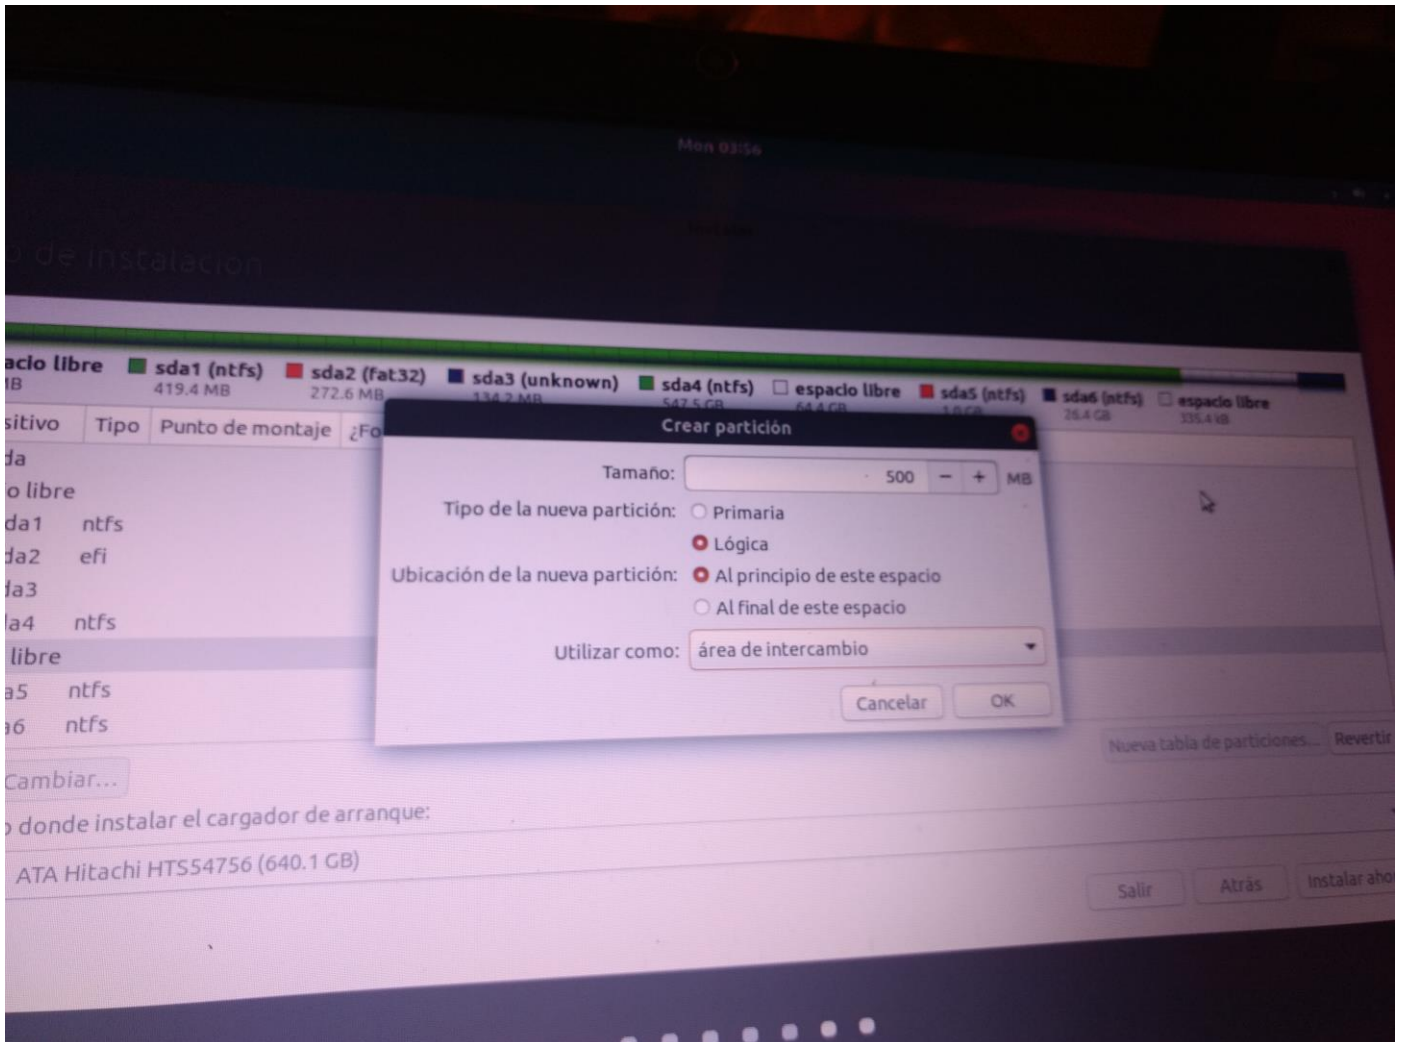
Mon 03:56

o de instalación

acio libre
IB

sda1 (ntfs)
419.4 MB

sda2 (fat32)
272.6 MB

sda3 (unknown)
134.2 MB

sda4 (ntfs)
547.5 GB

espacio libre
64.4 GB

sda5 (ntfs)
1.0 GB

sda6 (ntfs)
26.4 GB

espacio libre
335.4 kB

sitivo | Tipo | Punto de montaje | ¿Fo

da
o libre
da1 ntfs
da2 efi
da3
la4 ntfs
libre
a5 ntfs
a6 ntfs

Crear partición

Tamaño: 500 − + MB

Tipo de la nueva partición: Primaria
Lógica

Ubicación de la nueva partición: Al principio de este espacio
Al final de este espacio

Utilizar como: área de intercambio

Cancelar OK

Cambiar...

Nueva tabla de particiones... Revertir

o donde instalar el cargador de arranque:

ATA Hitachi HTS54756 (640.1 GB)

Salir Atrás Instalar aho